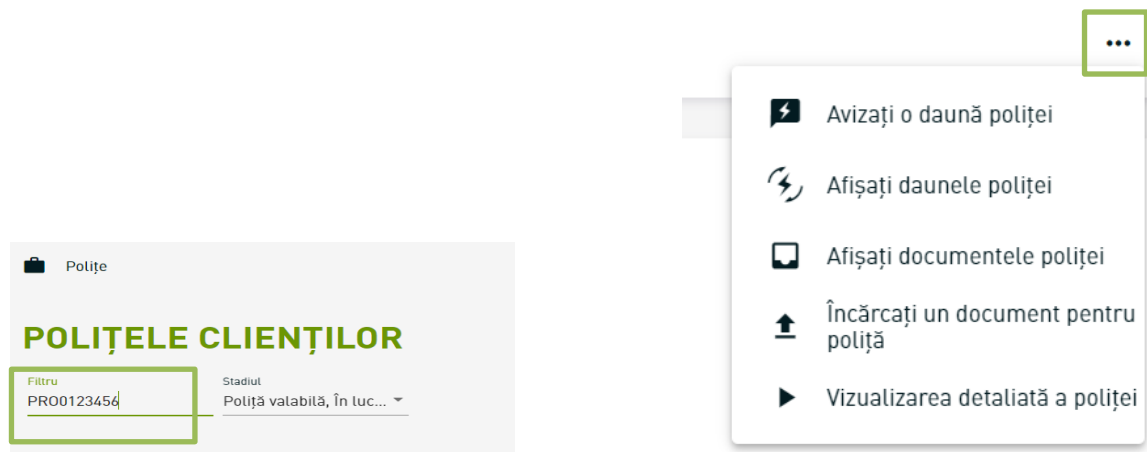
Polițe

POLIȚELE CLIENȚILOR

Filtru
PRO0123456

Stadiul
Poliță valabilă, În luc...

Avizați o daună poliței

Afișați daunele poliței

Afișați documentele poliței

Încărcați un document pentru poliță

Vizualizarea detaliată a poliței